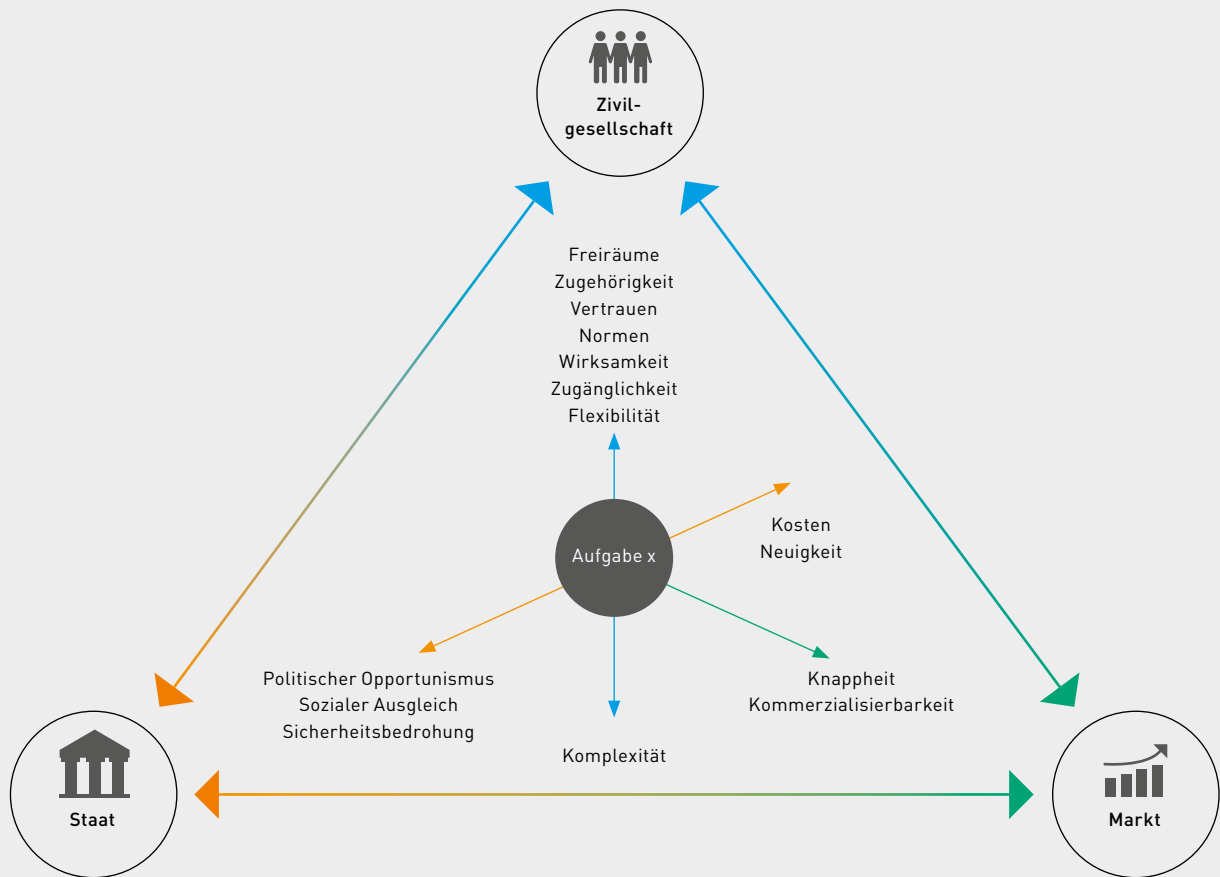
Zivilgesellschaft

Freiräume
Zugehörigkeit
Vertrauen
Normen
Wirksamkeit
Zugänglichkeit
Flexibilität

Aufgabe x

Kosten
Neuigkeit

Politischer Opportunismus
Sozialer Ausgleich
Sicherheitsbedrohung

Knappheit
Kommerzialisierbarkeit

Komplexität

Staat

Markt